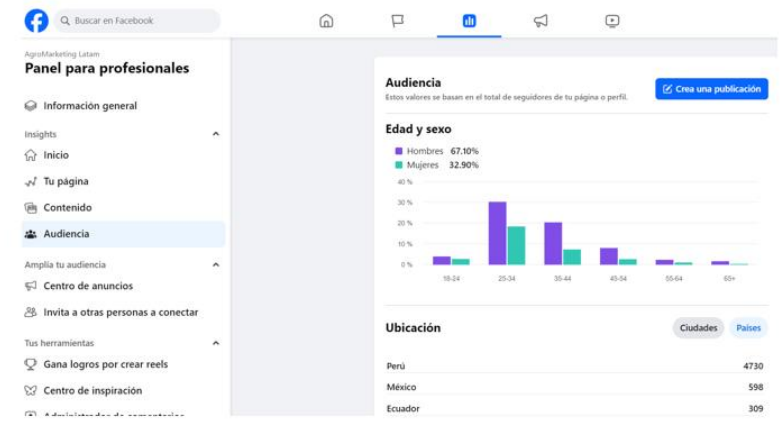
Buscar en Facebook

AgroMarketing Latam
Panel para profesionales

Información general

Insights
Inicio
Tu página
Contenido
Audiencia

Amplía tu audiencia
Centro de anuncios
Invita a otras personas a conectar

Tus herramientas
Gana logros por crear reels
Centro de inspiración
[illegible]

Audiencia
Estos valores se basan en el total de seguidores de tu página o perfil.
Crea una publicación

Edad y sexo
Hombres 67.10%
Mujeres 32.90%

40 %
30 %
20 %
10 %
0 %
18-24
25-34
35-44
45-54
55-64
65+

Ubicación
Ciudades
Países

| | |
|---|---|
| Perú | 4730 |
| México | 598 |
| Ecuador | 309 |